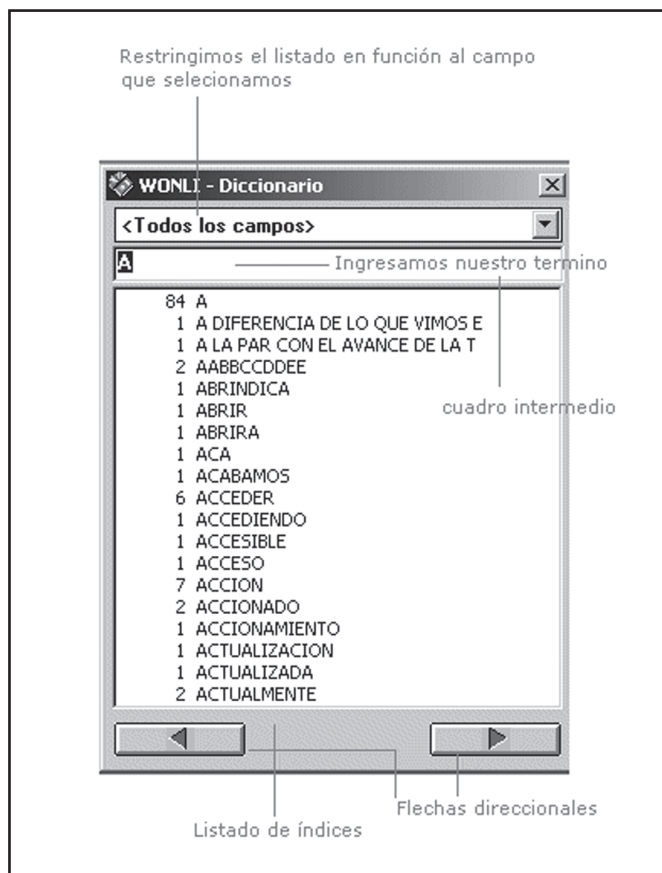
Restringimos el listado en función al campo que selecionamos

WONLI - Diccionario

<Todos los campos>

A

Ingresamos nuestro termino

84 A
1 A DIFERENCIA DE LO QUE VIMOS E
1 A LA PAR CON EL AVANCE DE LA T
2 AABBCCDDEE
1 ABRINDICA
1 ABRIR
1 ABRIRA
1 ACA
1 ACABAMOS
6 ACCEDER
1 ACCEDIENDO
1 ACCESIBLE
1 ACCESO
7 ACCION
2 ACCIONADO
1 ACCIONAMIENTO
1 ACTUALIZACION
1 ACTUALIZADA
2 ACTUALMENTE

cuadro intermedio

Flechas direccionales

Listado de índices